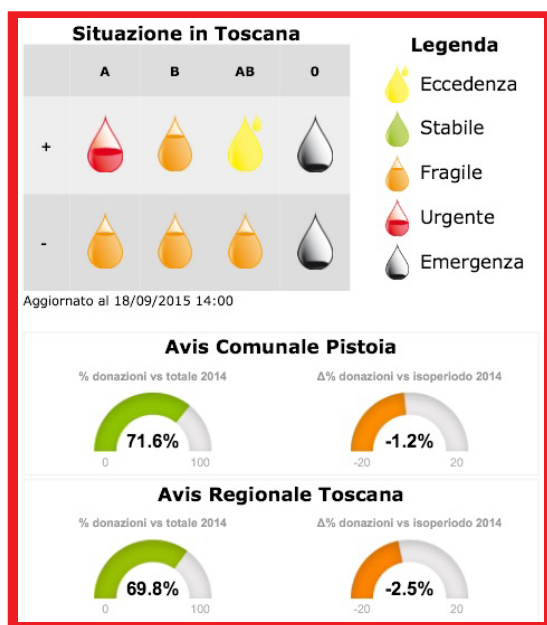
Situazione in Toscana

| | A | B | AB | 0 |
|---|---|---|---|---|
| + | | | | |
| - | | | | |

Legenda
Eccedenza
Stabile
Fragile
Urgente
Emergenza

Aggiornato al 18/09/2015 14:00

Avis Comunale Pistoia

% donazioni vs totale 2014
71.6%
0 100

Δ% donazioni vs isoperiodo 2014
-1.2%
-20 20

Avis Regionale Toscana

% donazioni vs totale 2014
69.8%
0 100

Δ% donazioni vs isoperiodo 2014
-2.5%
-20 20